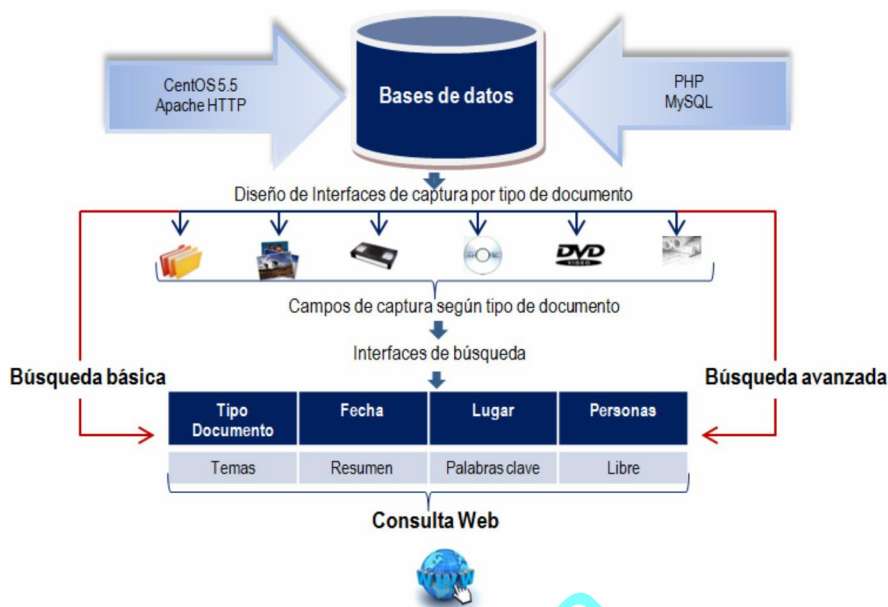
CentOS 5.5
Apache HTTP

Bases de datos

PHP
MySQL

Diseño de Interfaces de captura por tipo de documento

DVD

Campos de captura según tipo de documento

Interfaces de búsqueda

Búsqueda básica

Búsqueda avanzada

| Tipo Documento | Fecha | Lugar | Personas |
|---|---|---|---|
| Temas | Resumen | Palabras clave | Libre |

Consulta Web

www